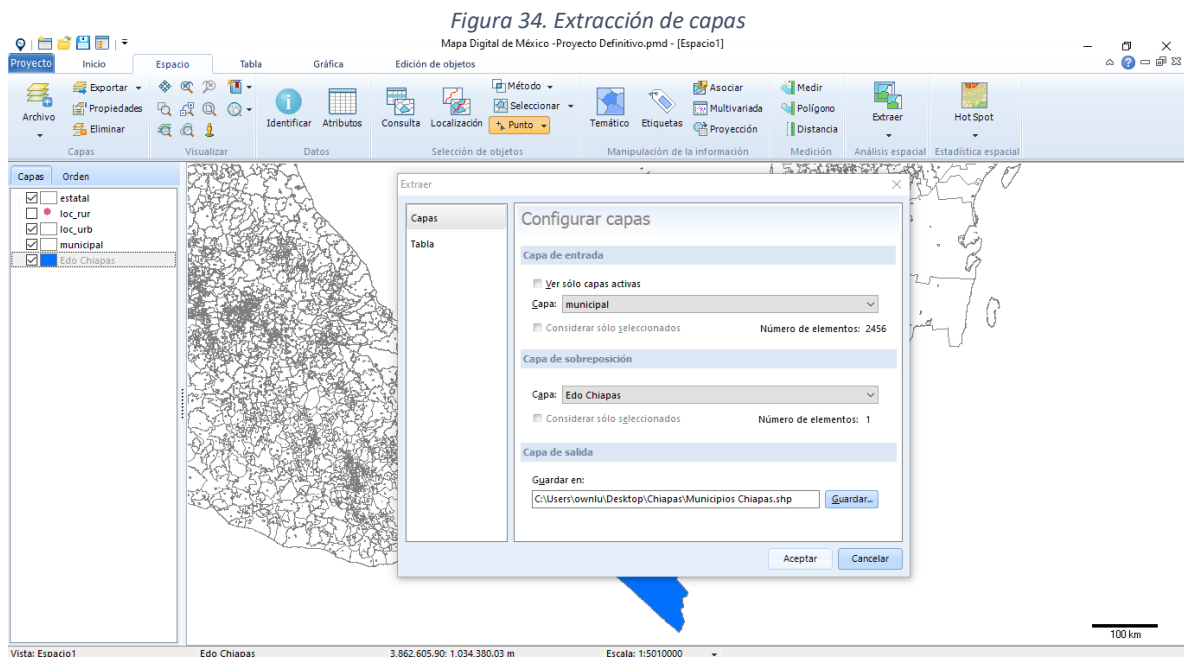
Figura 34. Extracción de capas

Mapa Digital de México -Proyecto Definitivo.pmd - [Espacio1]

Proyecto | Inicio | Espacio | Tabla | Gráfica | Edición de objetos

Archivo | Exportar | Propiedades | Eliminar | Capas | Visualizar | Identificar | Atributos | Datos | Consulta | Localización | Método | Seleccionar | Punto | Selección de objetos | Temático | Etiquetas | Asociar | Multivariada | Proyección | Manipulación de la información | Medir | Polígono | Distancia | Medición | Extraer | Análisis espacial | Hot Spot | Estadística espacial

Capas | Orden

estatal
loc_rur
loc_urb
municipal
Edo Chiapas

Extraer

Capas
Tabla

Configurar capas

Capa de entrada

Ver sólo capas activas

Capa: municipal

Considerar sólo seleccionados

Número de elementos: 2456

Capa de sobreposición

Capa: Edo Chiapas

Considerar sólo seleccionados

Número de elementos: 1

Capa de salida

Guardar en:

C:\Users\ownlu\Desktop\Chiapas\Municipios Chiapas.shp

Guardar...

Aceptar | Cancelar

100 km

Vista: Espacio1 | Edo Chiapas | 3,862,605.90; 1,034,380.03 m | Escala: 1:5010000